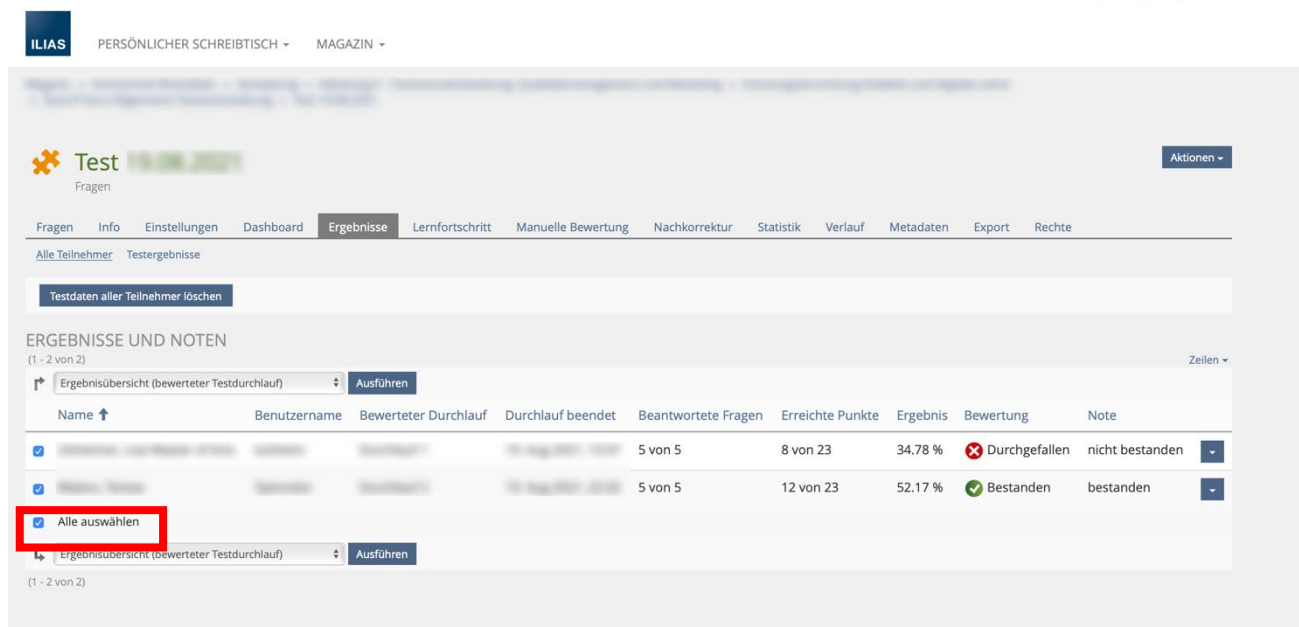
ILIAS PERSÖNLICHER SCHREIBTISCH ▾ MAGAZIN ▾

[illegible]

Test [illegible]
Fragen

Aktionen ▾

Fragen Info Einstellungen Dashboard Ergebnisse Lernfortschritt Manuelle Bewertung Nachkorrektur Statistik Verlauf Metadaten Export Rechte

Alle Teilnehmer Testergebnisse

Testdaten aller Teilnehmer löschen

ERGEBNISSE UND NOTEN
(1 - 2 von 2)

Zeilen ▾

Ergebnisübersicht (bewerteter Testdurchlauf) Ausführen

| | Name ↑ | Benutzername | Bewerteter Durchlauf | Durchlauf beendet | Beantwortete Fragen | Erreichte Punkte | Ergebnis | Bewertung | Note | |
|---|---|---|---|---|---|---|---|---|---|---|
| ☑ | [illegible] | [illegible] | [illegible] | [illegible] | 5 von 5 | 8 von 23 | 34.78 % | Durchgefallen | nicht bestanden | ▾ |
| ☑ | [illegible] | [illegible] | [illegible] | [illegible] | 5 von 5 | 12 von 23 | 52.17 % | Bestanden | bestanden | ▾ |

☑ Alle auswählen

Ergebnisübersicht (bewerteter Testdurchlauf) Ausführen

(1 - 2 von 2)